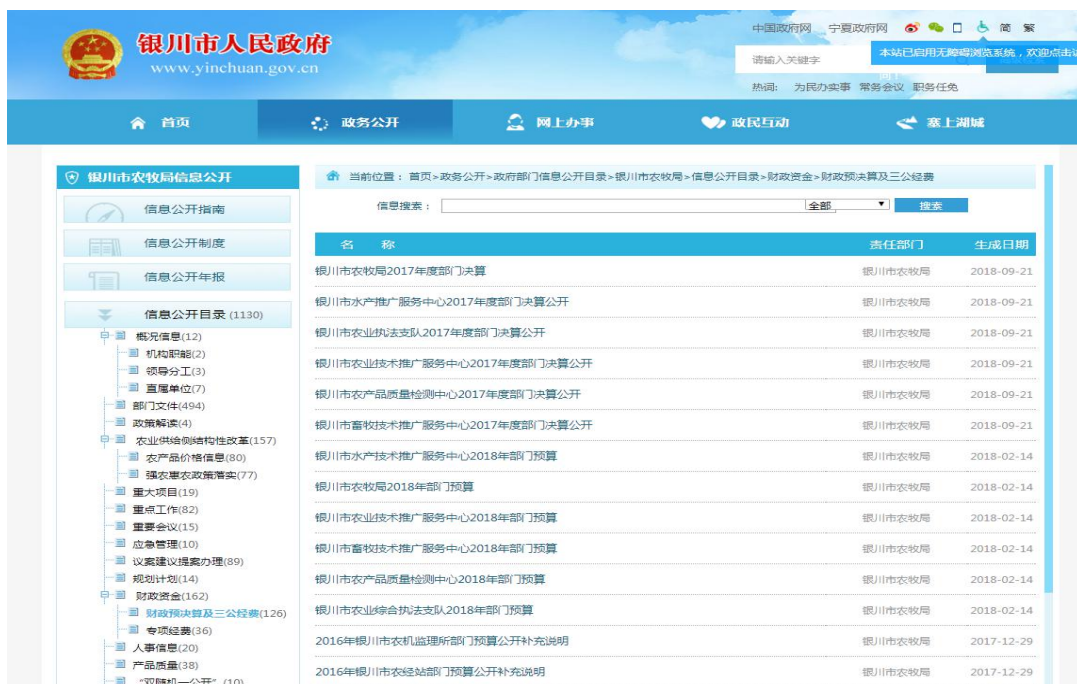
银川市人民政府
www.yinchuan.gov.cn

中国政府网 宁夏政府网 简 繁

请输入关键字

本站已启用无障碍浏览系统，欢迎点击

热词: 为民办实事 常务会议 职务任免

首页 政务公开 网上办事 政民互动 塞上湖城

银川市农牧局信息公开

信息公开指南

信息公开制度

信息公开年报

信息公开目录 (1130)

概况信息(12)
机构职能(2)
领导分工(3)
直属单位(7)
部门文件(494)
政策解读(4)
农业供给侧结构性改革(157)
农产品价格信息(80)
强农惠农政策落实(77)
重大项目(19)
重点工作(82)
重要会议(15)
应急管理(10)
议案建议提案办理(89)
规划计划(14)
财政资金(162)
财政预决算及三公经费(126)
专项经费(36)
人事信息(20)
产品质量(38)
"双随机一公开" (10)

当前位置: 首页>政务公开>政府部门信息公开目录>银川市农牧局>信息公开目录>财政资金>财政预决算及三公经费

信息搜索: 全部 搜索

| 名称 | 责任部门 | 生成日期 |
|---|---|---|
| 银川市农牧局2017年度部门决算 | 银川市农牧局 | 2018-09-21 |
| 银川市水产推广服务中心2017年度部门决算公开 | 银川市农牧局 | 2018-09-21 |
| 银川市农业执法支队2017年度部门决算公开 | 银川市农牧局 | 2018-09-21 |
| 银川市农业技术推广服务中心2017年度部门决算公开 | 银川市农牧局 | 2018-09-21 |
| 银川市农产品质量检测中心2017年度部门决算公开 | 银川市农牧局 | 2018-09-21 |
| 银川市畜牧技术推广服务中心2017年度部门决算公开 | 银川市农牧局 | 2018-09-21 |
| 银川市水产技术推广服务中心2018年部门预算 | 银川市农牧局 | 2018-02-14 |
| 银川市农牧局2018年部门预算 | 银川市农牧局 | 2018-02-14 |
| 银川市农业技术推广服务中心2018年部门预算 | 银川市农牧局 | 2018-02-14 |
| 银川市畜牧技术推广服务中心2018年部门预算 | 银川市农牧局 | 2018-02-14 |
| 银川市农产品质量检测中心2018年部门预算 | 银川市农牧局 | 2018-02-14 |
| 银川市农业综合执法支队2018年部门预算 | 银川市农牧局 | 2018-02-14 |
| 2016年银川市农机监理所部门预算公开补充说明 | 银川市农牧局 | 2017-12-29 |
| 2016年银川市农经站部门预算公开补充说明 | 银川市农牧局 | 2017-12-29 |